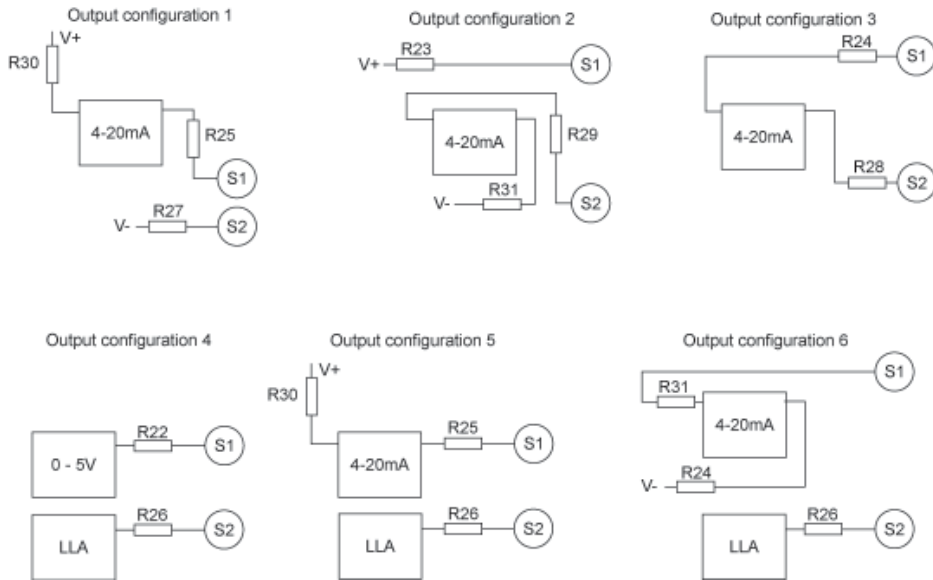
Output configuration 1

V+
R30
4-20mA
R25
S1
V-
R27
S2

Output configuration 2

V+
R23
S1
4-20mA
R29
V-
R31
S2

Output configuration 3

R24
S1
4-20mA
R28
S2

Output configuration 4

0 - 5V
R22
S1
LLA
R26
S2

Output configuration 5

V+
R30
4-20mA
R25
S1
LLA
R26
S2

Output configuration 6

S1
R31
4-20mA
V-
R24
LLA
R26
S2